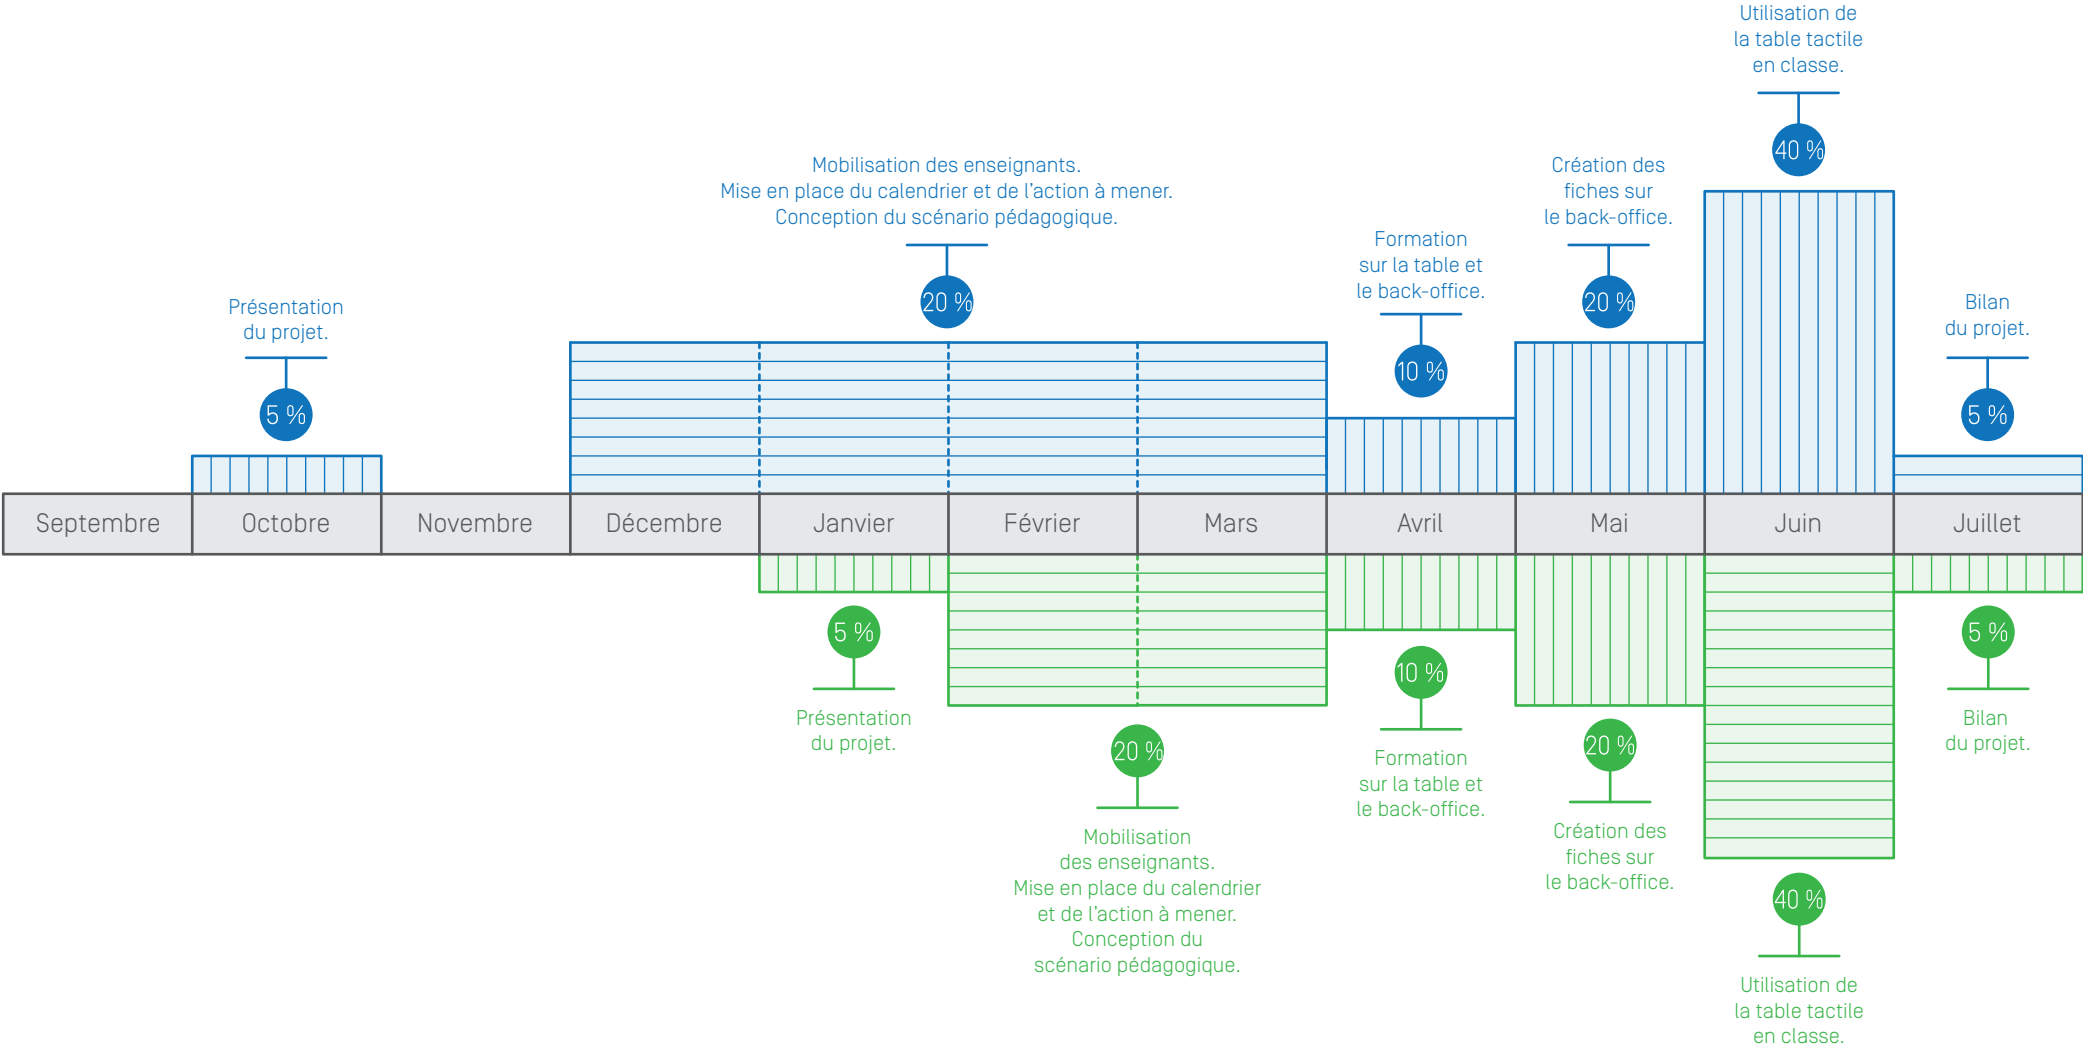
Utilisation de la table tactile en classe.

40 %

Mobilisation des enseignants.
Mise en place du calendrier et de l'action à mener.
Conception du scénario pédagogique.

Création des fiches sur le back-office.

Formation sur la table et le back-office.

Présentation du projet.

20 %

20 %

Bilan du projet.

10 %

5 %

5 %

Septembre
Octobre
Novembre
Décembre
Janvier
Février
Mars
Avril
Mai
Juin
Juillet

5 %

5 %

10 %

Présentation du projet.

Bilan du projet.

20 %

20 %

Formation sur la table et le back-office.

Mobilisation des enseignants.
Mise en place du calendrier et de l'action à mener.
Conception du scénario pédagogique.

Création des fiches sur le back-office.

40 %

Utilisation de la table tactile en classe.